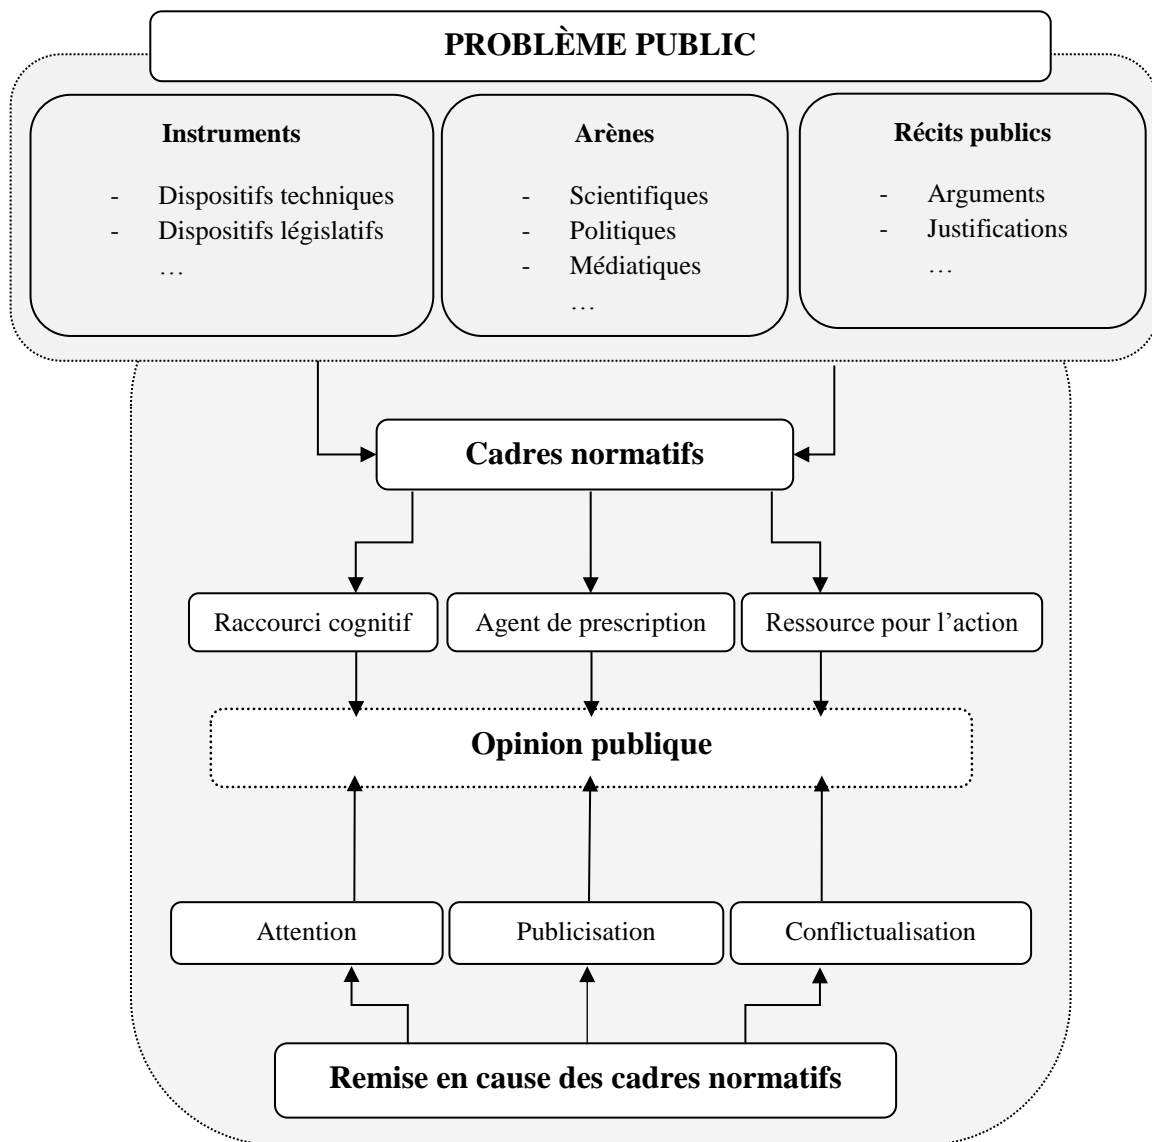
PROBLÈME PUBLIC

Instruments

- Dispositifs techniques
- Dispositifs législatifs
…

Arènes

- Scientifiques
- Politiques
- Médiatiques
…

Récits publics

- Arguments
- Justifications
…

Cadres normatifs

Raccourci cognitif

Agent de prescription

Ressource pour l'action

Opinion publique

Attention

Publicisation

Conflictualisation

Remise en cause des cadres normatifs